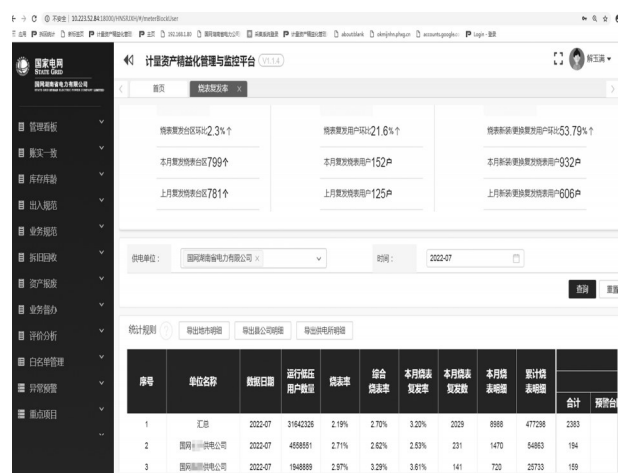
← → C ⓘ 不安全 | 10.223.52.84:18300/HNSRJXH/#/meterBlockUser

国家电网 STATE GRID
国网湖南省电力有限公司

计量资产精益化管理与监控平台 V1.1.4

解玉满

首页 烧表复发率 ×

管理看板
账实一致
库存预警
出入规范
业务规范
拆旧回收
资产报废
业务督办
评价分析
白名单管理
异常预警
重点项目

烧表复发台区环比2.3%↑
本月复发烧表台区799个
上月复发烧表台区781个

烧表复发用户环比21.6%↑
本月复发烧表用户152户
上月复发烧表用户125户

本月新装/更换复发用户环比53.79%↑
本月新装/更换复发烧表用户932户
上月新装/更换复发烧表用户606户

供电单位： 国网湖南省电力有限公司 ×
时间： 2022-07

查询 重置

统计规则 导出地市明细 导出县公司明细 导出供电所明细

| 序号 | 单位名称 | 数据日期 | 运行低压用户数量 | 烧表率 | 综合烧表率 | 本月烧表复发率 | 本月烧表复发数 | 本月烧表明细 | 累计烧表明细 | 合计 | 预警台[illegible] |
|---|---|---|---|---|---|---|---|---|---|---|---|
| 1 | 汇总 | 2022-07 | 31642326 | 2.19% | 2.70% | 3.20% | 2029 | 8988 | 477298 | 2383 | |
| 2 | 国网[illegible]供电公司 | 2022-07 | 4558551 | 2.71% | 2.62% | 2.53% | 231 | 1470 | 54863 | 194 | |
| 3 | 国网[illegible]公司 | 2022-07 | 1948889 | 2.97% | 3.29% | 3.61% | 141 | 720 | 25733 | 159 | |